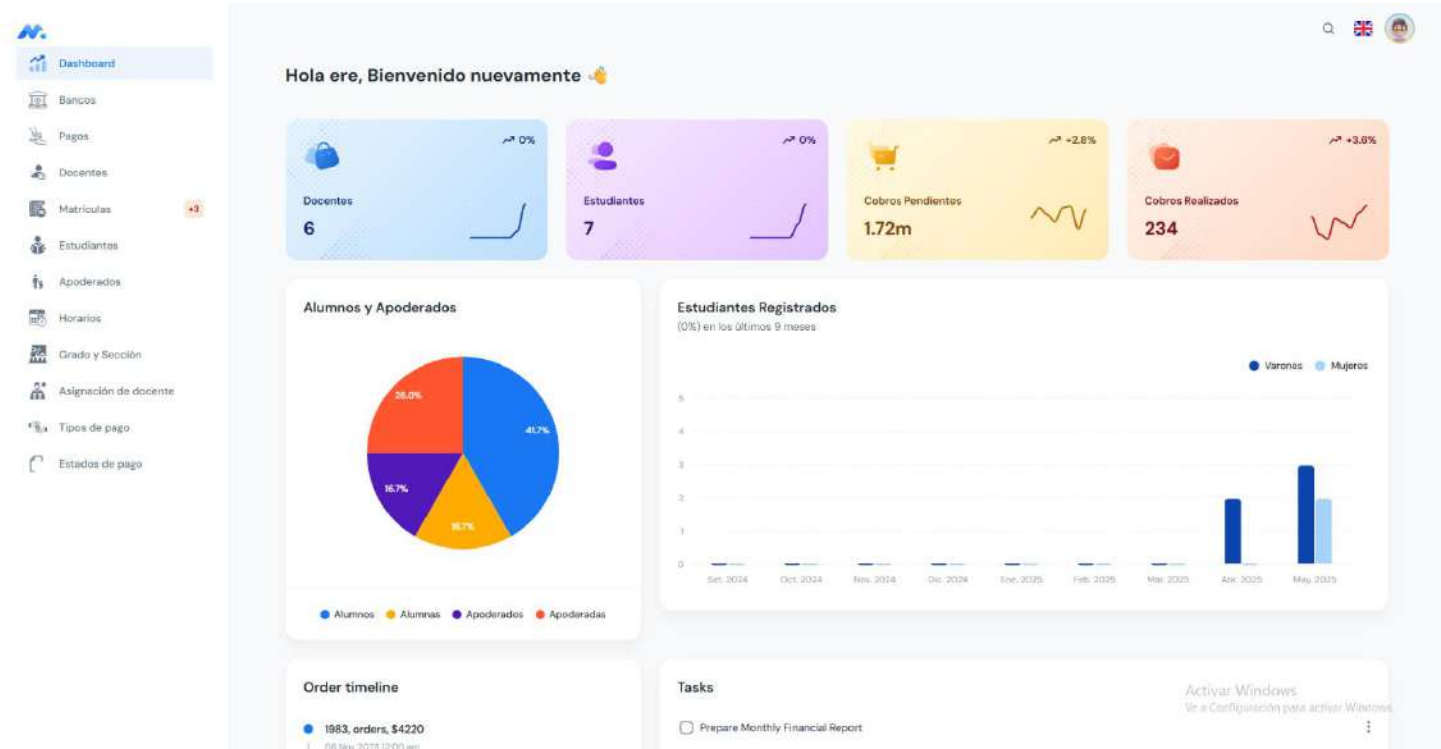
Dashboard
Bancos
Pagos
Docentes
Matrículas +3
Estudiantes
Apoderados
Horarios
Grado y Sección
Asignación de docente
Tipos de pago
Estados de pago

Hola ere, Bienvenido nuevamente

0%
Docentes
6

0%
Estudiantes
7

+2.8%
Cobros Pendientes
1.72m

+3.6%
Cobros Realizados
234

Alumnos y Apoderados

26.0%
41.7%
16.7%
16.7%

Alumnos Alumnas Apoderados Apoderadas

Estudiantes Registrados
(0%) en los últimos 9 meses

Varones Mujeres

5
4
3
2
1
0

Set. 2024 Oct. 2024 Nov. 2024 Dic. 2024 Ene. 2025 Feb. 2025 Mar. 2025 Abr. 2025 May. 2025

Order timeline

1983, orders, $4220
08 Nov 2023 12:00 am

Tasks

Prepare Monthly Financial Report

Activar Windows
Ve a Configuración para activar Windows.